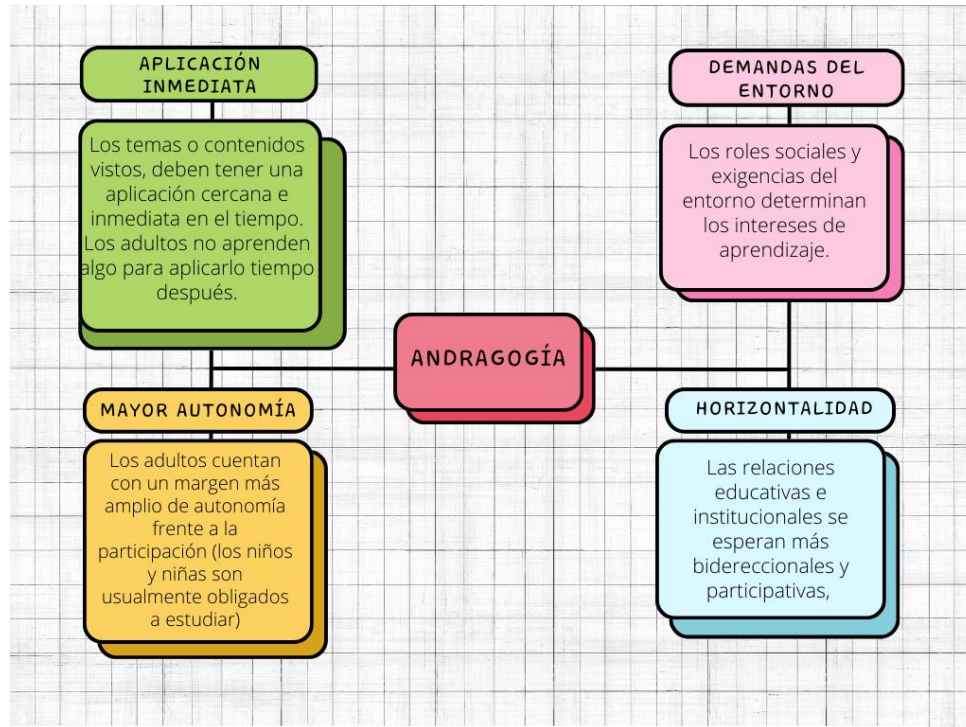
APLICACIÓN INMEDIATA

Los temas o contenidos vistos, deben tener una aplicación cercana e inmediata en el tiempo. Los adultos no aprenden algo para aplicarlo tiempo después.

DEMANDAS DEL ENTORNO

Los roles sociales y exigencias del entorno determinan los intereses de aprendizaje.

ANDRAGOGÍA

MAYOR AUTONOMÍA

Los adultos cuentan con un margen más amplio de autonomía frente a la participación (los niños y niñas son usualmente obligados a estudiar)

HORIZONTALIDAD

Las relaciones educativas e institucionales se esperan más bidereccionales y participativas,